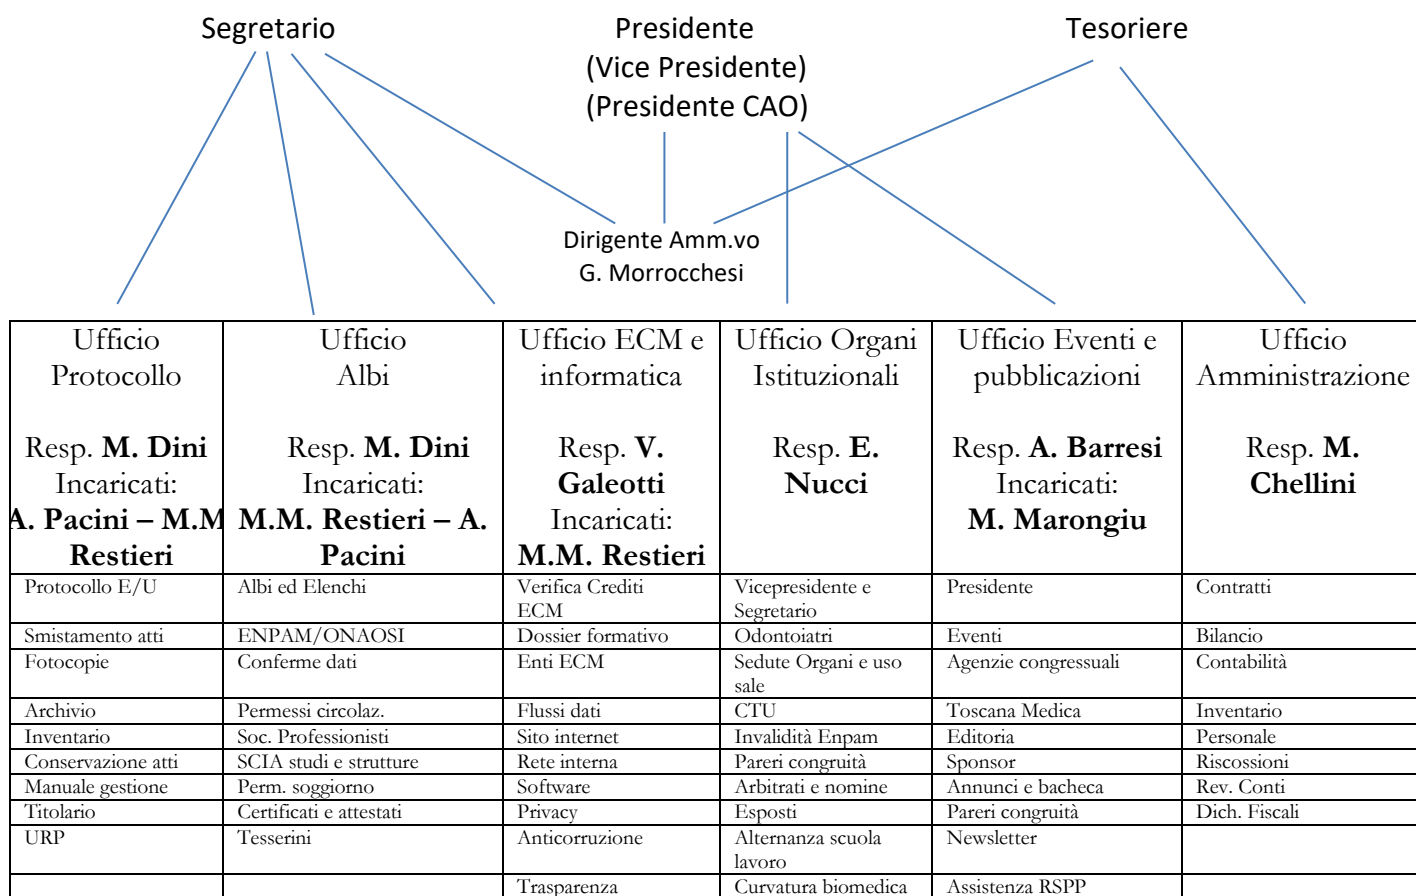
Segretario

Presidente
(Vice Presidente)
(Presidente CAO)

Tesoriere

Dirigente Amm.vo
G. Morrocchesi

| Ufficio Protocollo<br><br>Resp. **M. Dini**<br>Incaricati:<br>**A. Pacini – M.M Restieri** | Ufficio Albi<br><br>Resp. **M. Dini**<br>Incaricati:<br>**M.M. Restieri – A. Pacini** | Ufficio ECM e informatica<br><br>Resp. **V. Galeotti**<br>Incaricati:<br>**M.M. Restieri** | Ufficio Organi Istituzionali<br><br>Resp. **E. Nucci** | Ufficio Eventi e pubblicazioni<br><br>Resp. **A. Barresi**<br>Incaricati:<br>**M. Marongiu** | Ufficio Amministrazione<br><br>Resp. **M. Chellini** |
|---|---|---|---|---|---|
| Protocollo E/U | Albi ed Elenchi | Verifica Crediti ECM | Vicepresidente e Segretario | Presidente | Contratti |
| Smistamento atti | ENPAM/ONAOSI | Dossier formativo | Odontoiatri | Eventi | Bilancio |
| Fotocopie | Conferme dati | Enti ECM | Sedute Organi e uso sale | Agenzie congressuali | Contabilità |
| Archivio | Permessi circolaz. | Flussi dati | CTU | Toscana Medica | Inventario |
| Inventario | Soc. Professionisti | Sito internet | Invalidità Enpam | Editoria | Personale |
| Conservazione atti | SCIA studi e strutture | Rete interna | Pareri congruità | Sponsor | Riscossioni |
| Manuale gestione | Perm. soggiorno | Software | Arbitrati e nomine | Annunci e bacheca | Rev. Conti |
| Titolario | Certificati e attestati | Privacy | Esposti | Pareri congruità | Dich. Fiscali |
| URP | Tesserini | Anticorruzione | Alternanza scuola lavoro | Newsletter | |
| | | Trasparenza | Curvatura biomedica | Assistenza RSPP | |